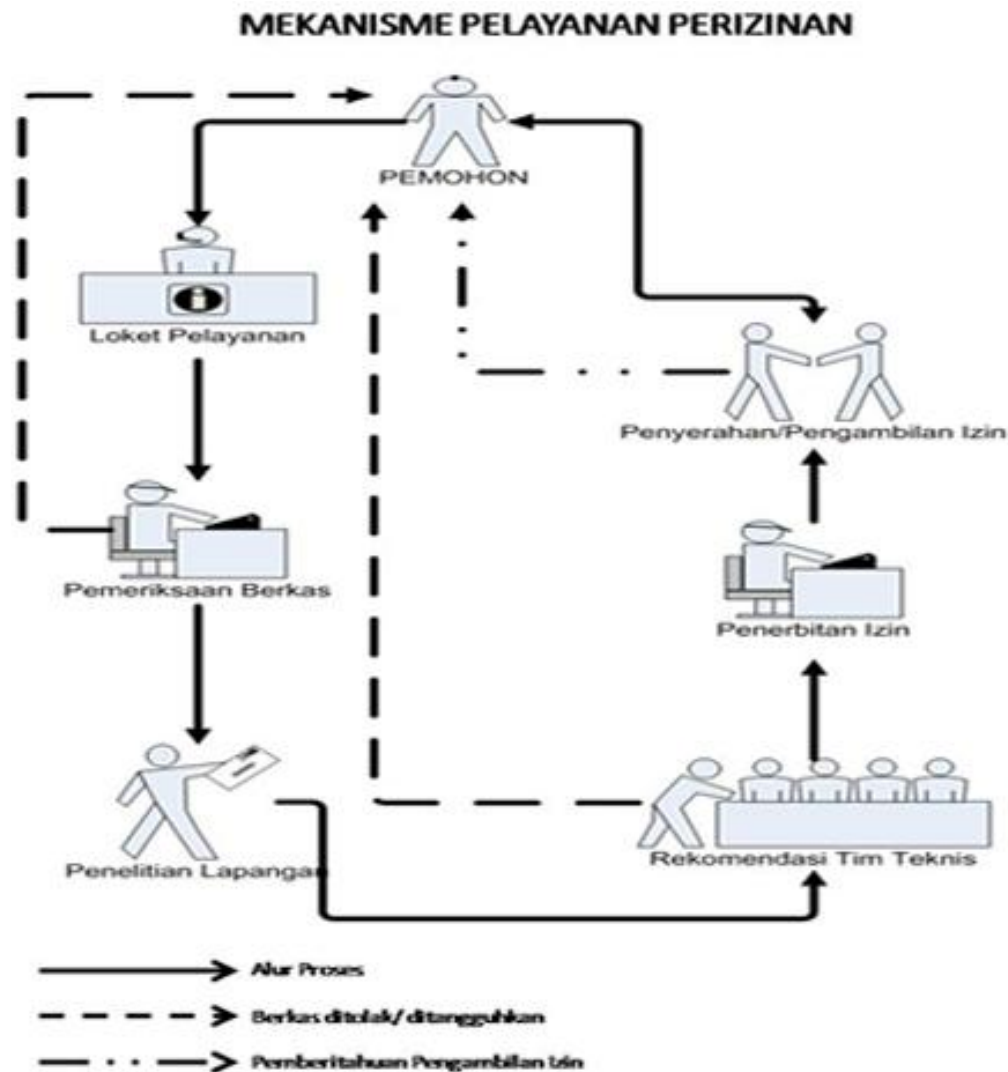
MEKANISME PELAYANAN PERIZINAN

PEMOHON

Loket Pelayanan

Penyerahan/Pengambilan Izin

Pemeriksaan Berkas

Penerbitan Izin

Penelitian Lapangan

Rekomendasi Tim Teknis

Alur Proses

Berkas ditolak/ ditangguhkan

Pemberitahuan Pengambilan Izin